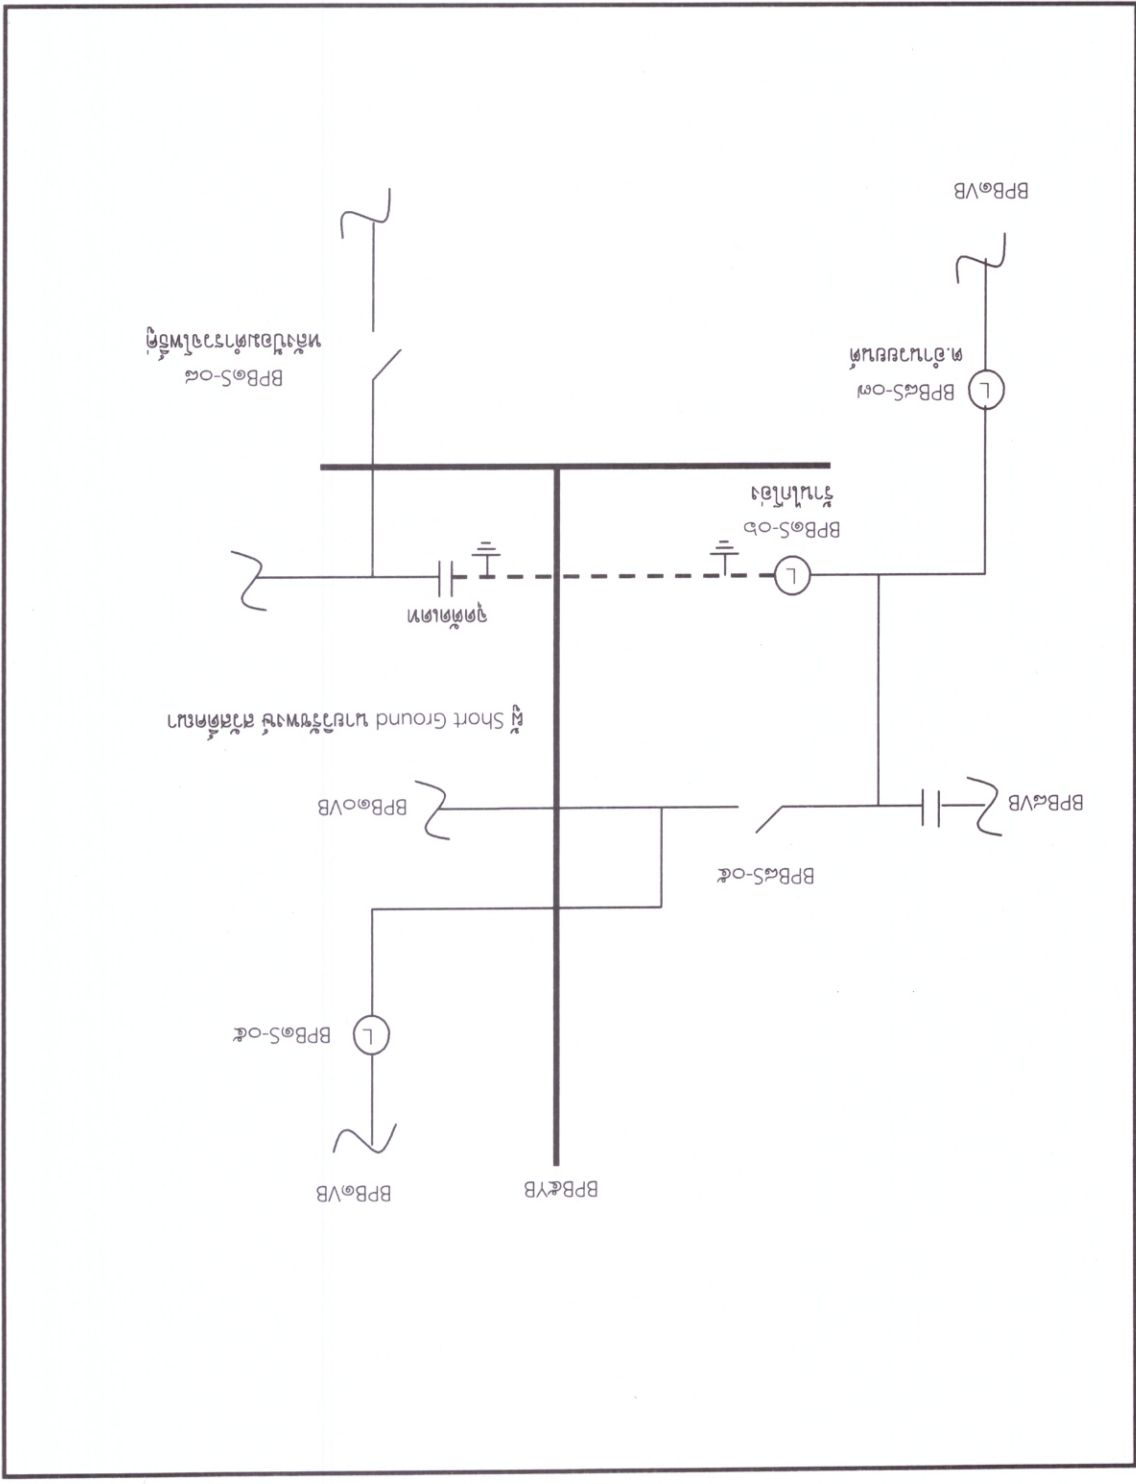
BPB๑VB

BPB๒S-๐๓
ต.ด้านขนทด

BPB๑S-๐๒
หลังป้อมตำรวจโพธิ์ทอง

BPB๑S-๐๖
ร้านไก่ย่าง

จุดติดตั้ง

ตู้ Short Ground มาตรฐานมาตั้งห้าม ห้ามใช้งานตู้ห้าม

BPB๒VB

BPB๑๐VB

BPB๒S-๐๔

BPB๑S-๐๔

BPB๑VB

BPB๔YB